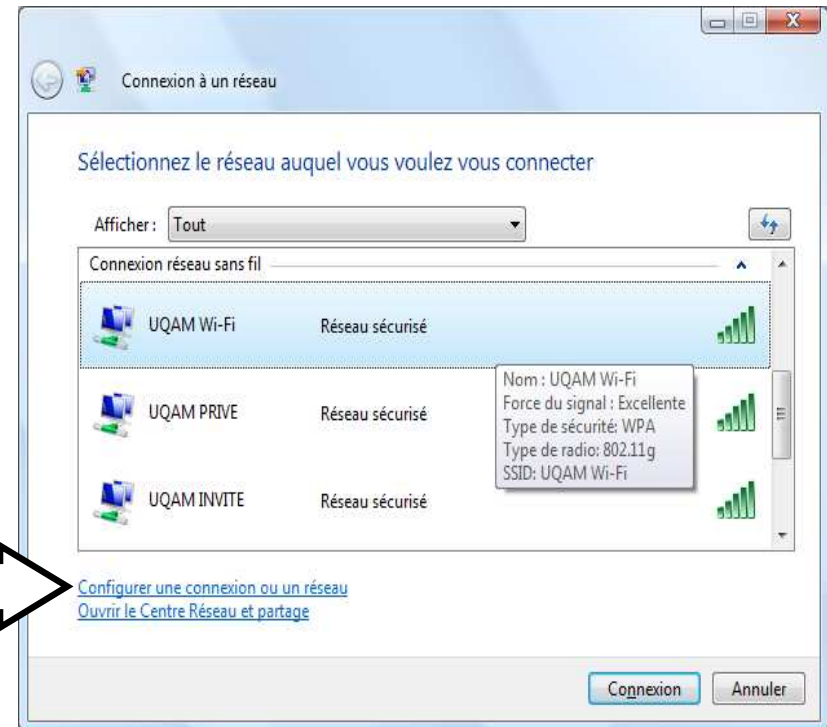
Connexion à un réseau

Sélectionnez le réseau auquel vous voulez vous connecter

Afficher : Tout

Connexion réseau sans fil

UQAM Wi-Fi Réseau sécurisé

Nom : UQAM Wi-Fi
Force du signal : Excellente
Type de sécurité: WPA
Type de radio: 802.11g
SSID: UQAM Wi-Fi

UQAM PRIVE Réseau sécurisé

UQAM INVITE Réseau sécurisé

Configurer une connexion ou un réseau
Ouvrir le Centre Réseau et partage

Connexion Annuler